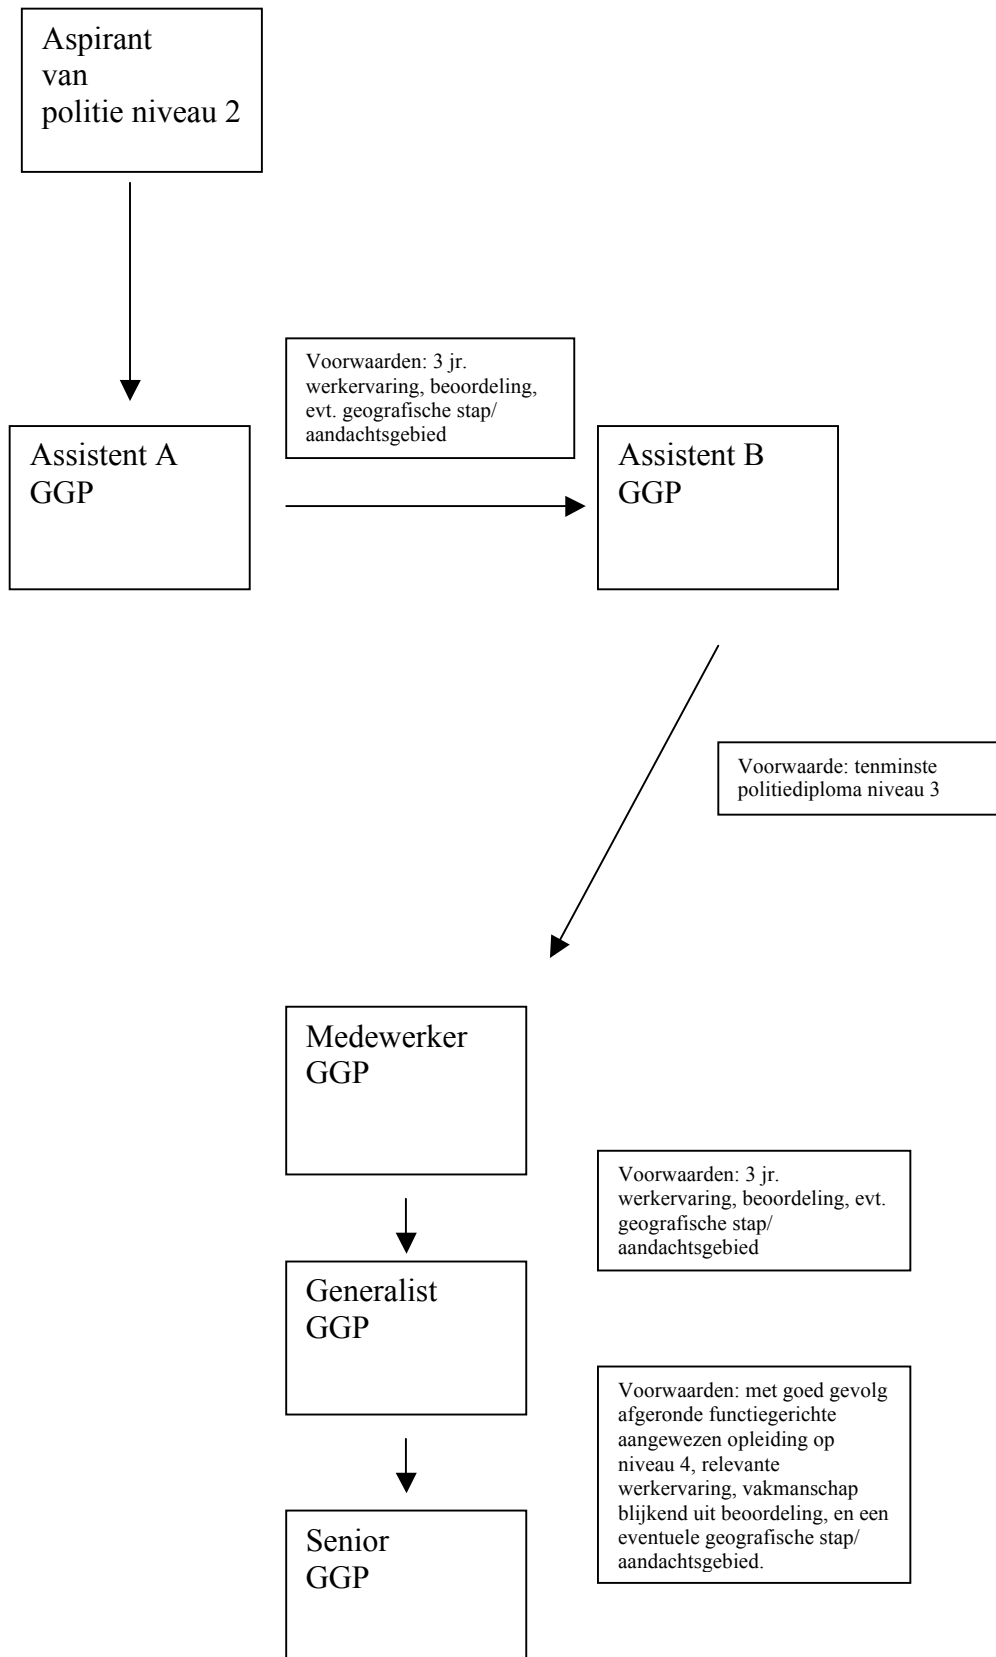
Aspirant van politie niveau 2

Voorwaarden: 3 jr. werkervaring, beoordeling, evt. geografische stap/ aandachtsgebied

Assistent A GGP

Assistent B GGP

Voorwaarde: tenminste politiediploma niveau 3

Medewerker GGP

Voorwaarden: 3 jr. werkervaring, beoordeling, evt. geografische stap/ aandachtsgebied

Generalist GGP

Voorwaarden: met goed gevolg afgeronde functiegerichte aangewezen opleiding op niveau 4, relevante werkervaring, vakmanschap blijkend uit beoordeling, en een eventuele geografische stap/ aandachtsgebied.

Senior GGP